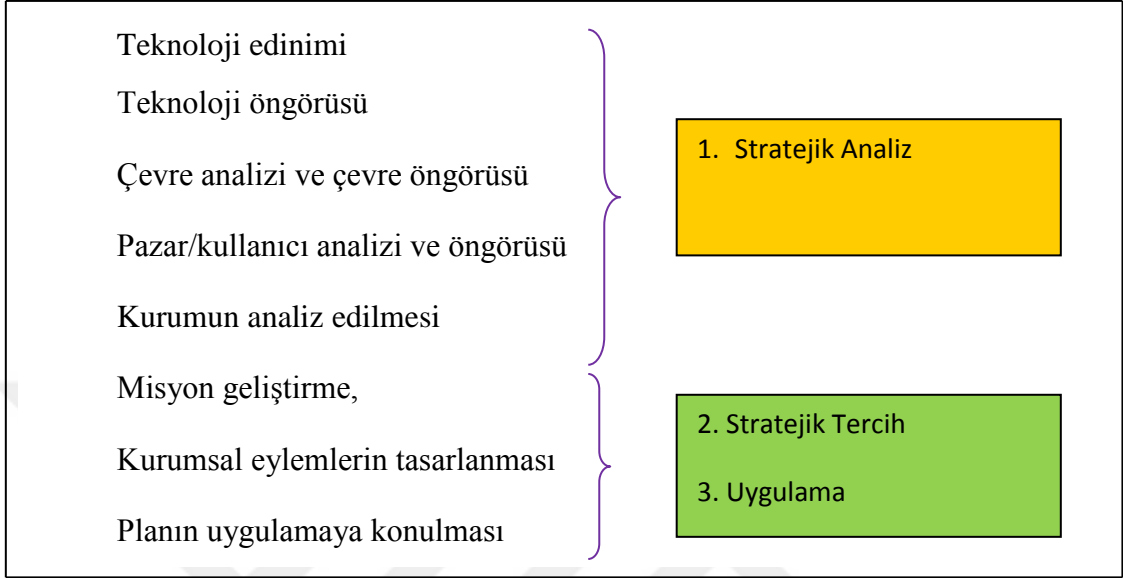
Teknoloji edinimi

Teknoloji öngörüsü

Çevre analizi ve çevre öngörüsü

Pazar/kullanıcı analizi ve öngörüsü

Kurumun analiz edilmesi

1. Stratejik Analiz

Misyon geliştirme,

Kurumsal eylemlerin tasarlanması

Planın uygulamaya konulması

2. Stratejik Tercih

3. Uygulama